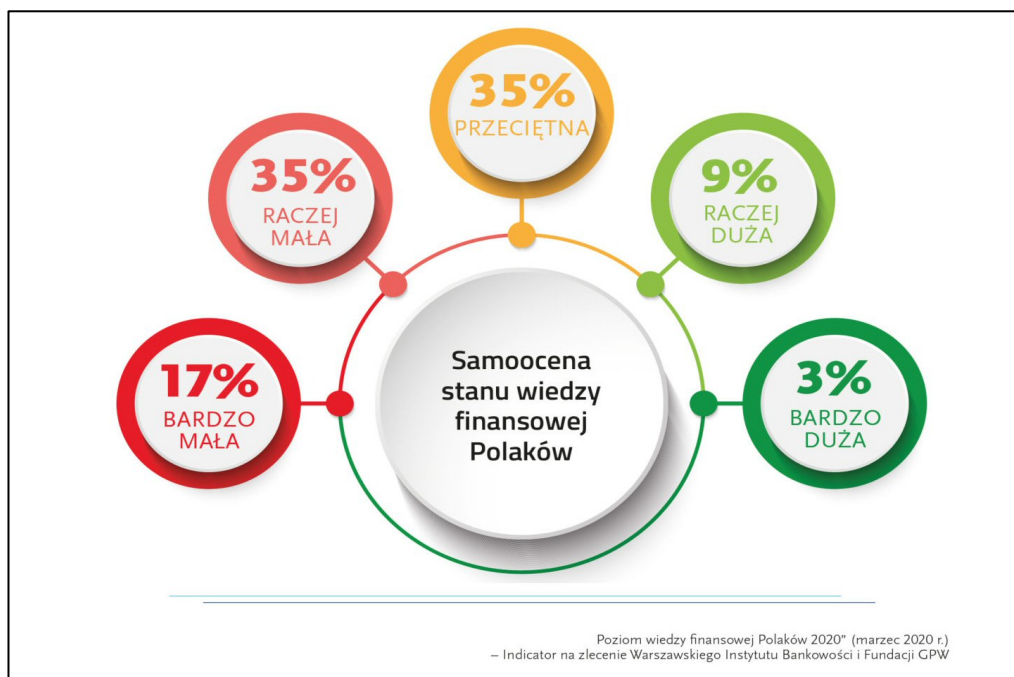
35%
PRZECIĘTNA

35%
RACZEJ MAŁA

9%
RACZEJ DUŻA

17%
BARDZO MAŁA

Samoocena stanu wiedzy finansowej Polaków

3%
BARDZO DUŻA

Poziom wiedzy finansowej Polaków 2020" (marzec 2020 r.)
– Indicator na zlecenie Warszawskiego Instytutu Bankowości i Fundacji GPW